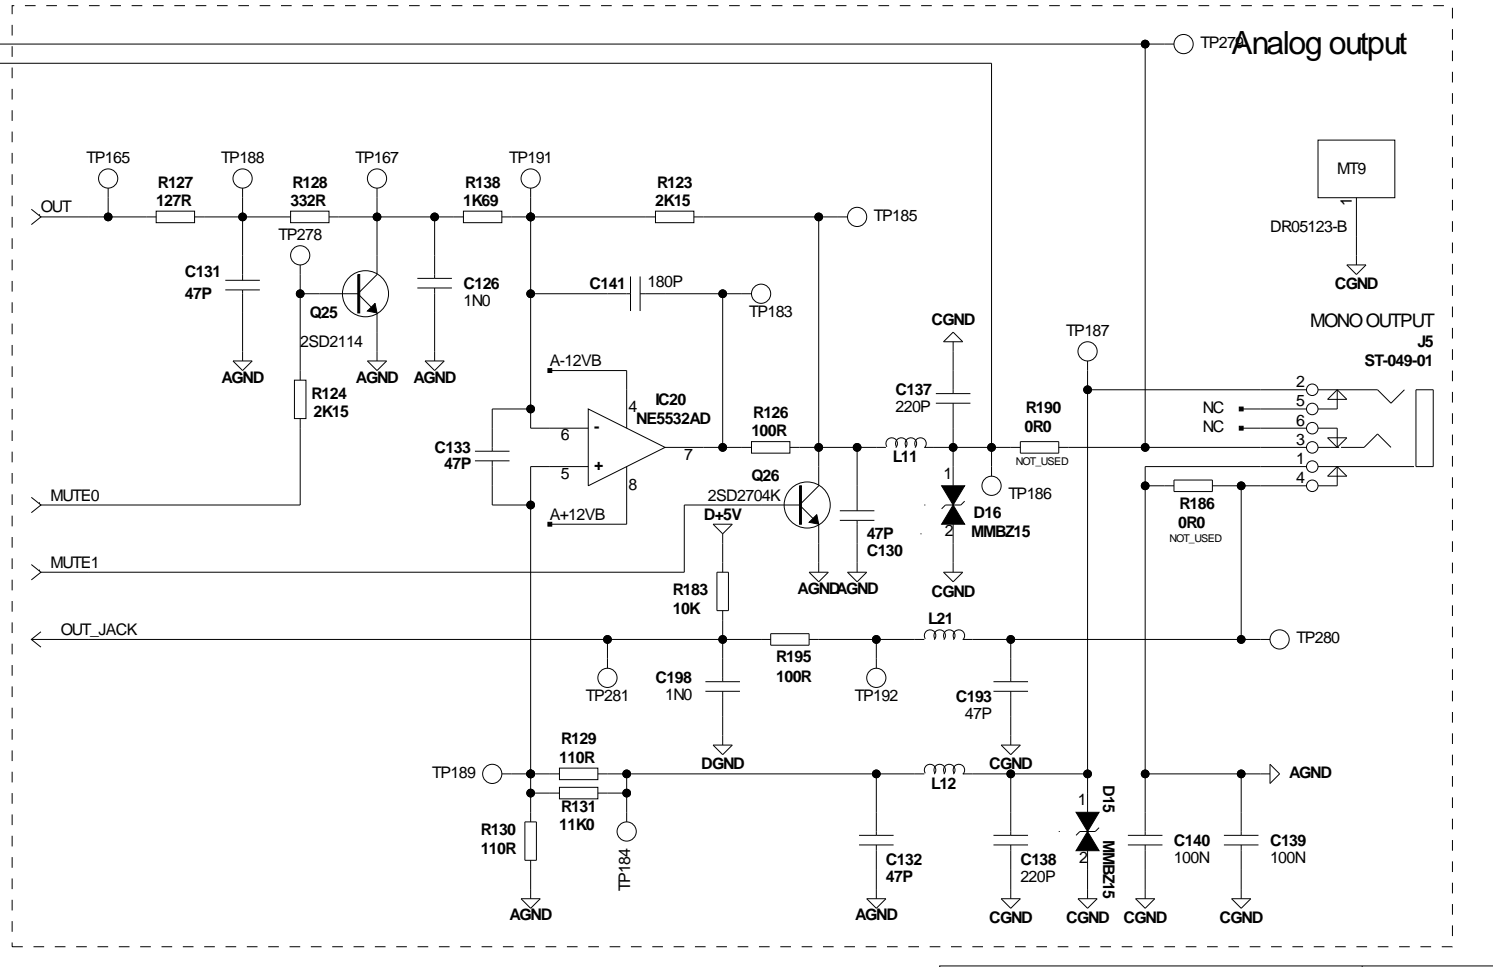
TP27 Analog output

TP165 TP188 TP167 TP191
R127 127R
R128 332R
R138 1K69
R123 2K15
OUT
TP185
TP278
C131 47P
Q25 2SD2114
C126 1N0
AGND AGND AGND
C141 180P
TP183
MT9
DR05123-B
CGND
MONO OUTPUT
J5
ST-049-01
CGND
TP187
R124 2K15
A-12VB
IC20 NE5532AD
4
C137 220P
R190 0R0
NOT_USED
2
5
NC
NC
6
3
1
4
C133 47P
6
5
-
+
7
8
R126 100R
L11
Q26 2SD2704K
A+12VB
D+5V
1
D16 MMBZ15
2
TP186
R186 0R0
NOT_USED
MUTE0
MUTE1
47P C130
AGND AGND
CGND
R183 10K
OUT_JACK
L21
TP280
R195 100R
C198 1N0
TP281
TP192
C193 47P
DGND
CGND
TP189
R129 110R
R131 11K0
L12
D15
1
2
MMBZ15
AGND
R130 110R
TP184
C132 47P
C138 220P
C140 100N
C139 100N
AGND AGND CGND CGND CGND CGND